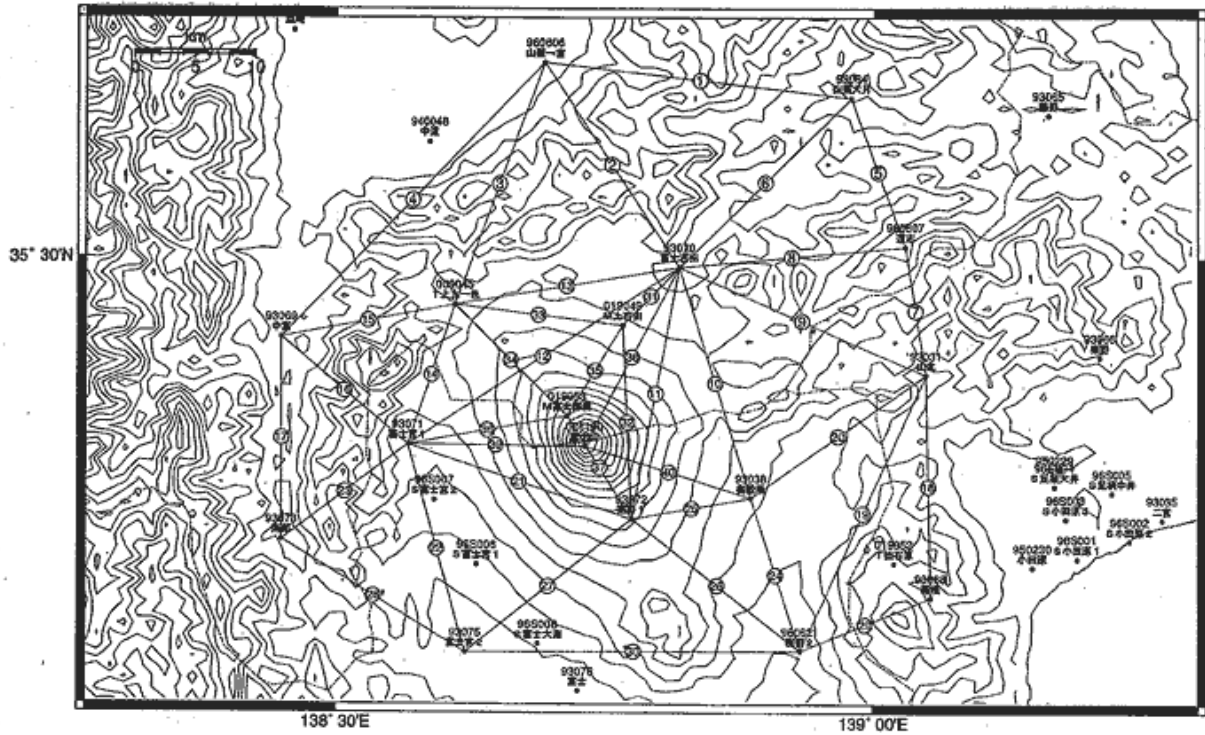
10km
0 5 10

960606
山梨一宮

93064
山梨大井

93065

940048
中富

35° 30'N

93070
富士吉田

960607

93068
中富

93071
富士宮1

93030

93031

93077

96S007
S富士宮2

96S006
S富士宮3

93072

93075
富士宮2

96S008
S富士大淵

96S005

96S003

93035
二宮

96S001
S小田原1

96S002

950230
小田原

93066
箱根

93076
富士

138° 30'E

139° 00'E

1 2 3 4 5 6 7 8 9 10 11 12 13 14 15 16 17 18 19 20 21 22 23 24 25 26 27 28 29 30 31 32 33 34 35 36